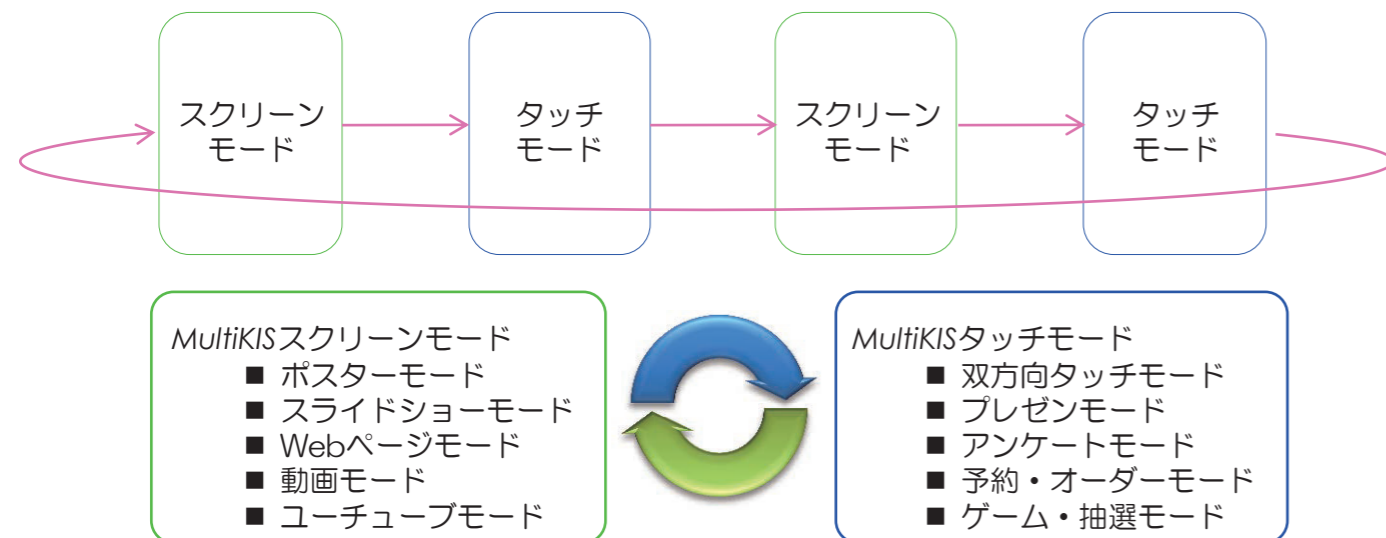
スクリーンモード

タッチモード

スクリーンモード

タッチモード

MultiKISスクリーンモード
■ ポスターモード
■ スライドショーモード
■ Webページモード
■ 動画モード
■ ユーチューブモード

MultiKISタッチモード
■ 双方向タッチモード
■ プレゼンモード
■ アンケートモード
■ 予約・オーダーモード
■ ゲーム・抽選モード